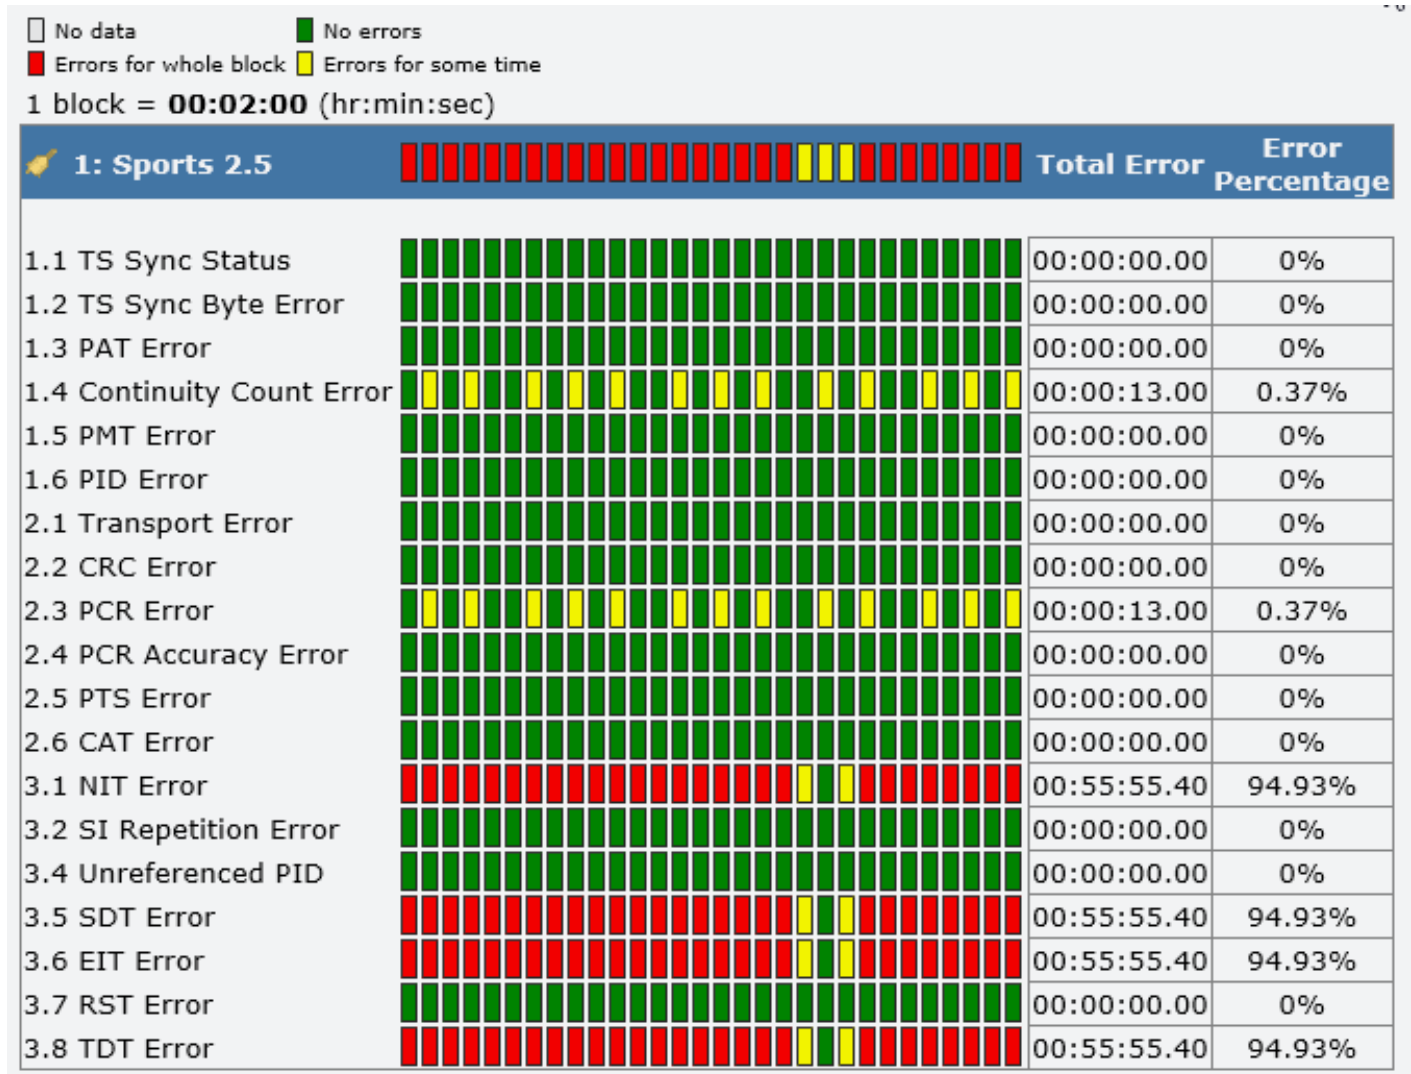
No data
No errors
Errors for whole block
Errors for some time
1 block = **00:02:00** (hr:min:sec)

| 1: Sports 2.5 | | Total Error | Error Percentage |
|---|---|---|---|
| 1.1 TS Sync Status | | 00:00:00.00 | 0% |
| 1.2 TS Sync Byte Error | | 00:00:00.00 | 0% |
| 1.3 PAT Error | | 00:00:00.00 | 0% |
| 1.4 Continuity Count Error | | 00:00:13.00 | 0.37% |
| 1.5 PMT Error | | 00:00:00.00 | 0% |
| 1.6 PID Error | | 00:00:00.00 | 0% |
| 2.1 Transport Error | | 00:00:00.00 | 0% |
| 2.2 CRC Error | | 00:00:00.00 | 0% |
| 2.3 PCR Error | | 00:00:13.00 | 0.37% |
| 2.4 PCR Accuracy Error | | 00:00:00.00 | 0% |
| 2.5 PTS Error | | 00:00:00.00 | 0% |
| 2.6 CAT Error | | 00:00:00.00 | 0% |
| 3.1 NIT Error | | 00:55:55.40 | 94.93% |
| 3.2 SI Repetition Error | | 00:00:00.00 | 0% |
| 3.4 Unreferenced PID | | 00:00:00.00 | 0% |
| 3.5 SDT Error | | 00:55:55.40 | 94.93% |
| 3.6 EIT Error | | 00:55:55.40 | 94.93% |
| 3.7 RST Error | | 00:00:00.00 | 0% |
| 3.8 TDT Error | | 00:55:55.40 | 94.93% |